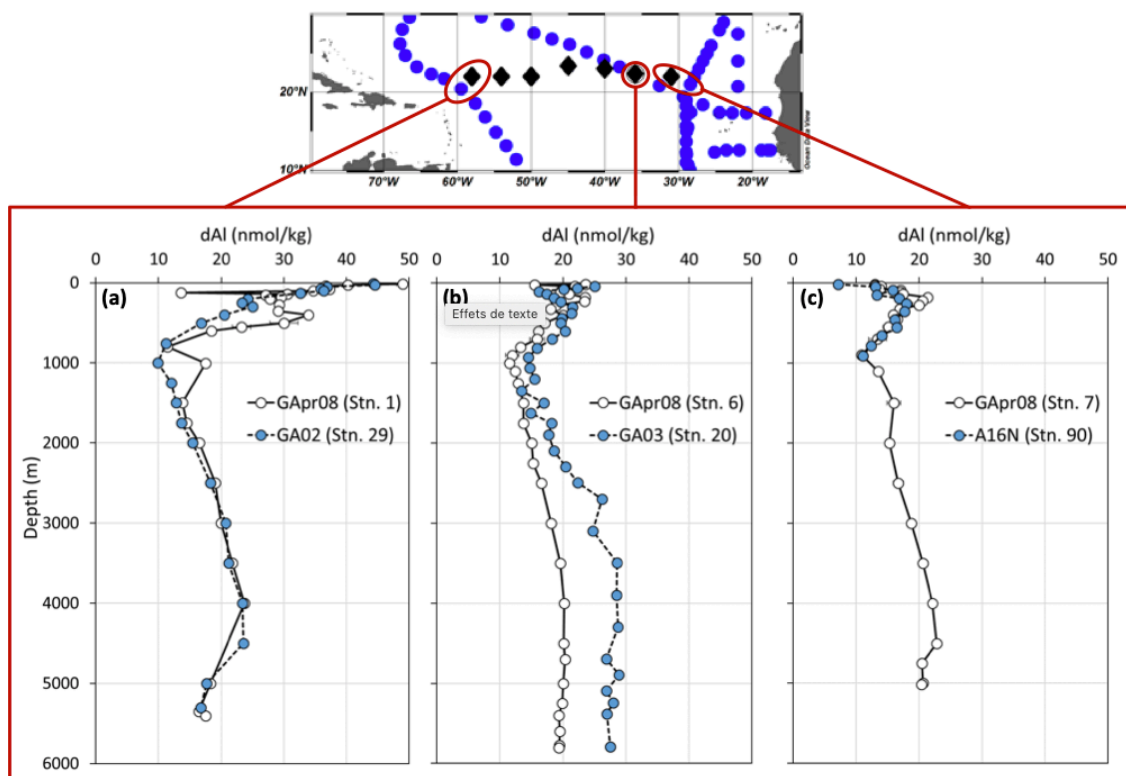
20°N
10°N
70°W
60°W
50°W
40°W
30°W
20°W
Ocean Data View

dAl (nmol/kg)
0 10 20 30 40 50
(a)
GApr08 (Stn. 1)
GA02 (Stn. 29)
Depth (m)
0
1000
2000
3000
4000
5000
6000

dAl (nmol/kg)
0 10 20 30 40 50
(b)
Effets de texte
GApr08 (Stn. 6)
GA03 (Stn. 20)

dAl (nmol/kg)
0 10 20 30 40 50
(c)
GApr08 (Stn. 7)
A16N (Stn. 90)